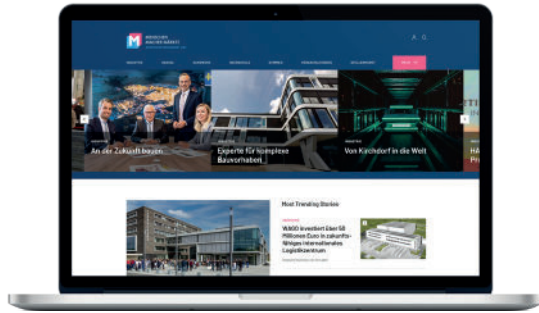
An der Zukunft bauen

Experte für komplexe Bauvorhaben

Von Kirchdorf in die Welt

HA
Pr

Most Trending Stories

WAGO investiert über 50 Millionen Euro in zukunftsfähiges internationales Logistikzentrum